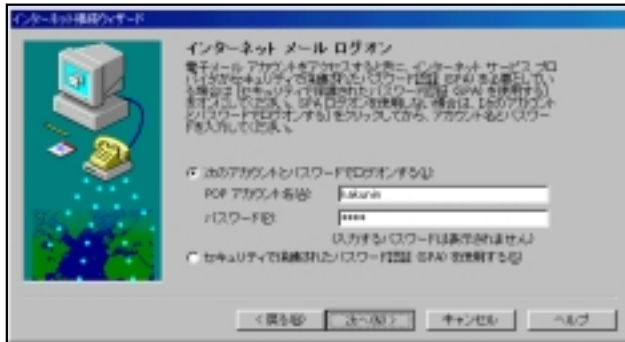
インターネット接続ウィザード

インターネット メール ログオン

電子メール アカウントをアクセスするときに、インターネット サービス プロバイダからセキュリティで保護されたパスワード認証 (SPA) を必要とすると通知された場合は [セキュリティで保護されたパスワード認証 (SPA) を使用する] をオンにしてください。SPA ログオンを使用しない場合は、[次のアカウントとパスワードでログオンする] をクリックしてから、アカウント名とパスワードを入力してください。

次のアカウントとパスワードでログオンする(L)

POP アカウント名(A): kakunin

パスワード(P): *****

(入力するパスワードは表示されません)

セキュリティで保護されたパスワード認証 (SPA) を使用する(S)

< 戻る(B) 次へ(N) > キャンセル ヘルプ